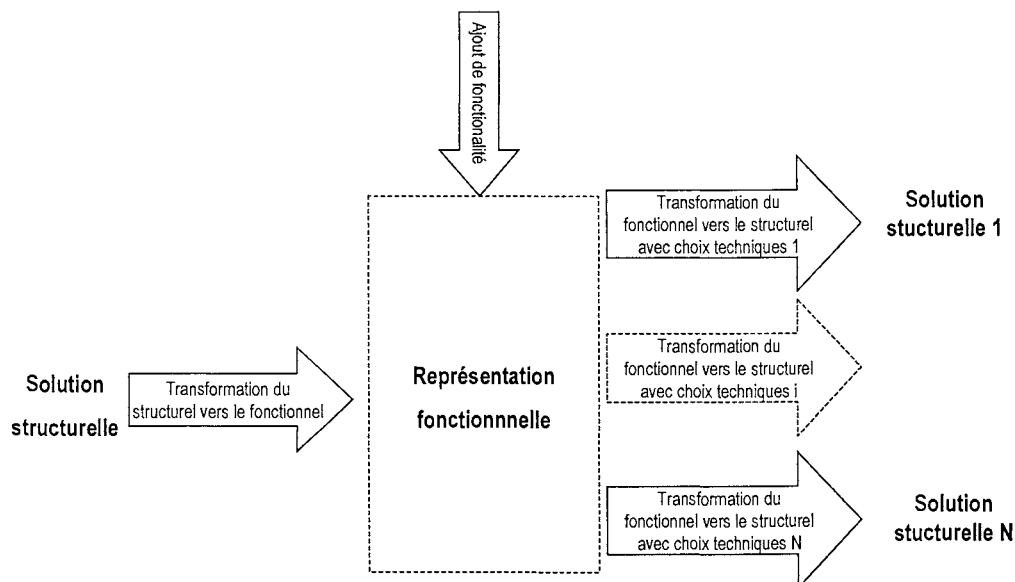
Ajout de fonctionalité

Transformation du fonctionnel vers le structurel avec choix techniques 1

Solution stucturelle 1

Transformation du fonctionnel vers le structurel avec choix techniques i

Solution structurelle

Transformation du structurel vers le fonctionnel

Représentation fonctionnnelle

Transformation du fonctionnel vers le structurel avec choix techniques N

Solution stucturelle N